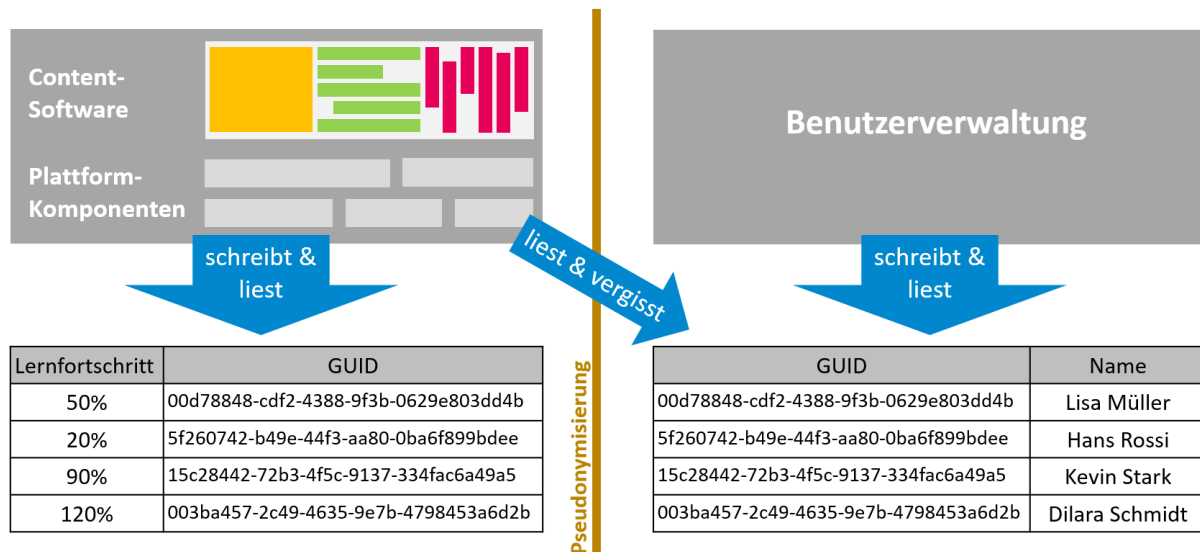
Content-Software

Plattform-Komponenten

schreibt & liest

liest & vergisst

Pseudonymisierung

Benutzerverwaltung

schreibt & liest

| Lernfortschritt | GUID |
|---|---|
| 50% | 00d78848-cdf2-4388-9f3b-0629e803dd4b |
| 20% | 5f260742-b49e-44f3-aa80-0ba6f899bdee |
| 90% | 15c28442-72b3-4f5c-9137-334fac6a49a5 |
| 120% | 003ba457-2c49-4635-9e7b-4798453a6d2b |

| GUID | Name |
|---|---|
| 00d78848-cdf2-4388-9f3b-0629e803dd4b | Lisa Müller |
| 5f260742-b49e-44f3-aa80-0ba6f899bdee | Hans Rossi |
| 15c28442-72b3-4f5c-9137-334fac6a49a5 | Kevin Stark |
| 003ba457-2c49-4635-9e7b-4798453a6d2b | Dilara Schmidt |